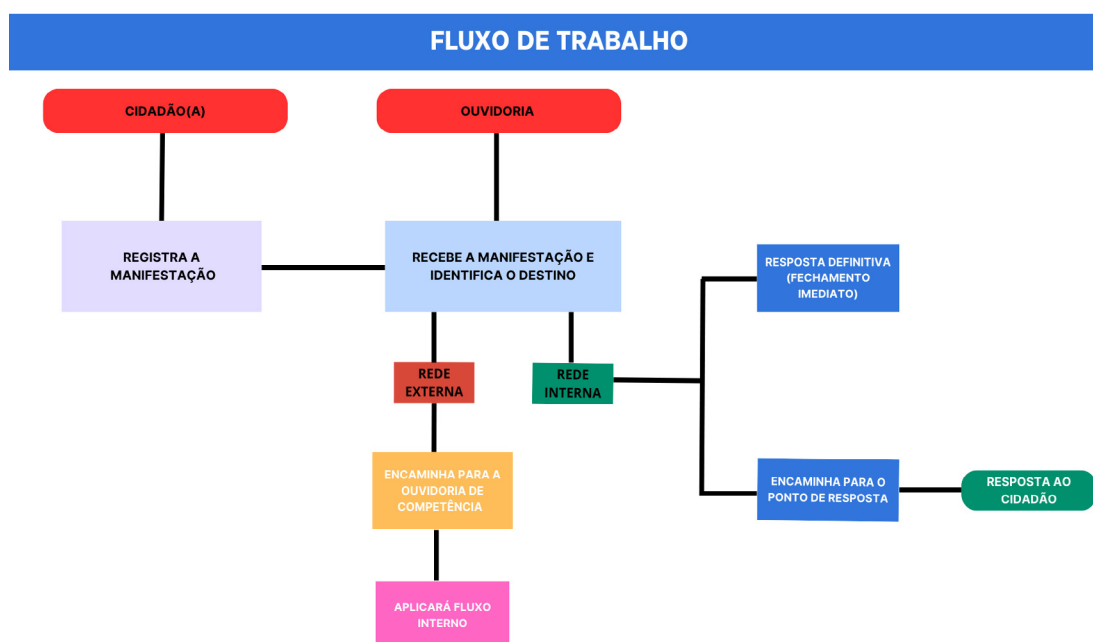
FLUXO DE TRABALHO

CIDADÃO(A)

OUVIDORIA

REGISTRA A MANIFESTAÇÃO

RECEBE A MANIFESTAÇÃO E IDENTIFICA O DESTINO

RESPOSTA DEFINITIVA (FECHAMENTO IMEDIATO)

REDE EXTERNA

REDE INTERNA

ENCAMINHA PARA A OUVIDORIA DE COMPETÊNCIA

ENCAMINHA PARA O PONTO DE RESPOSTA

RESPOSTA AO CIDADÃO

APLICARÁ FLUXO INTERNO